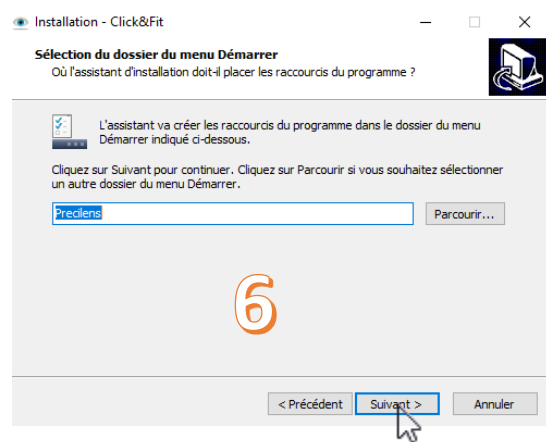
Installation - Click&Fit

Sélection du dossier du menu Démarrer
Où l'assistant d'installation doit-il placer les raccourcis du programme ?

L'assistant va créer les raccourcis du programme dans le dossier du menu Démarrer indiqué ci-dessous.

Cliquez sur Suivant pour continuer. Cliquez sur Parcourir si vous souhaitez sélectionner un autre dossier du menu Démarrer.

Precilens

Parcourir...

6

< Précédent

Suivant >

Annuler